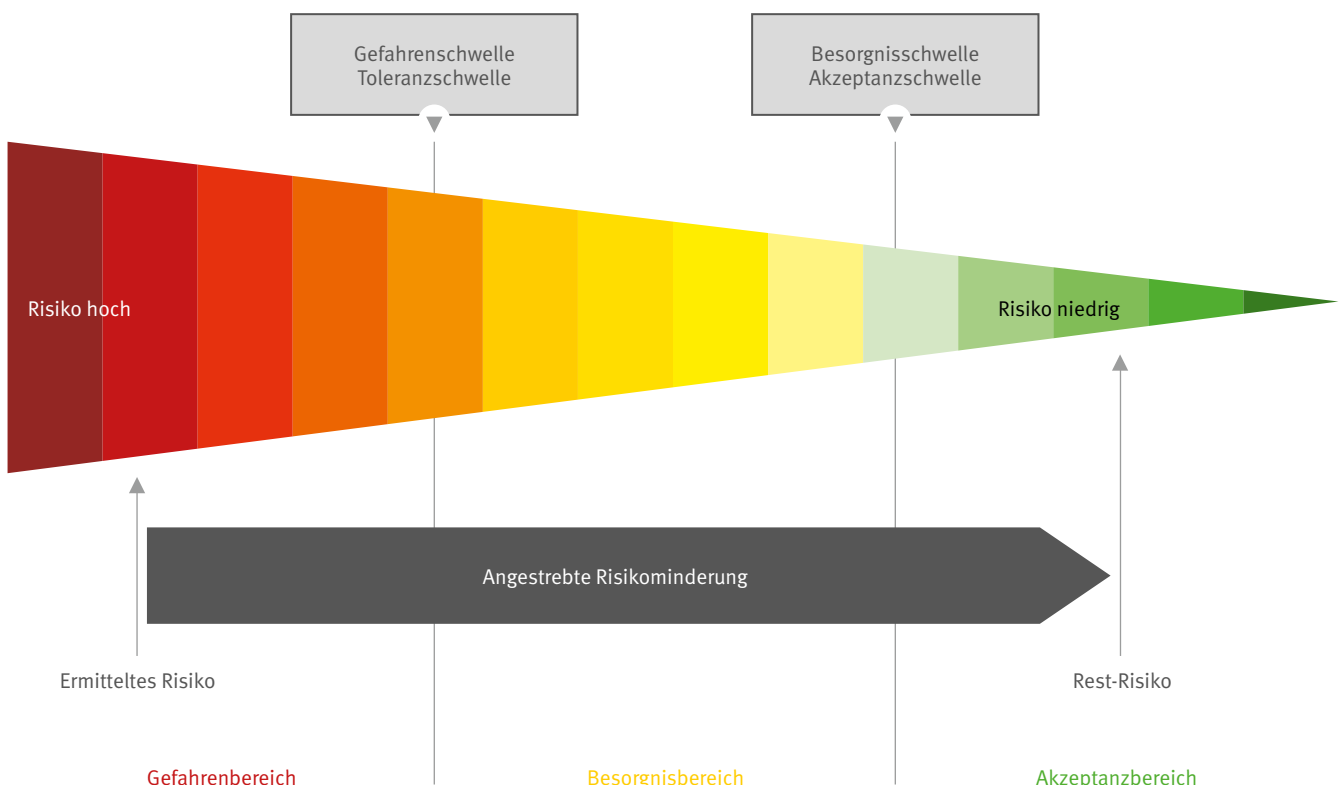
Gefahrenschwelle
Toleranzschwelle

Besorgnisschwelle
Akzeptanzschwelle

Risiko hoch

Risiko niedrig

Angestrebte Risikominderung

Ermitteltes Risiko

Rest-Risiko

Gefahrenbereich

Besorgnisbereich

Akzeptanzbereich